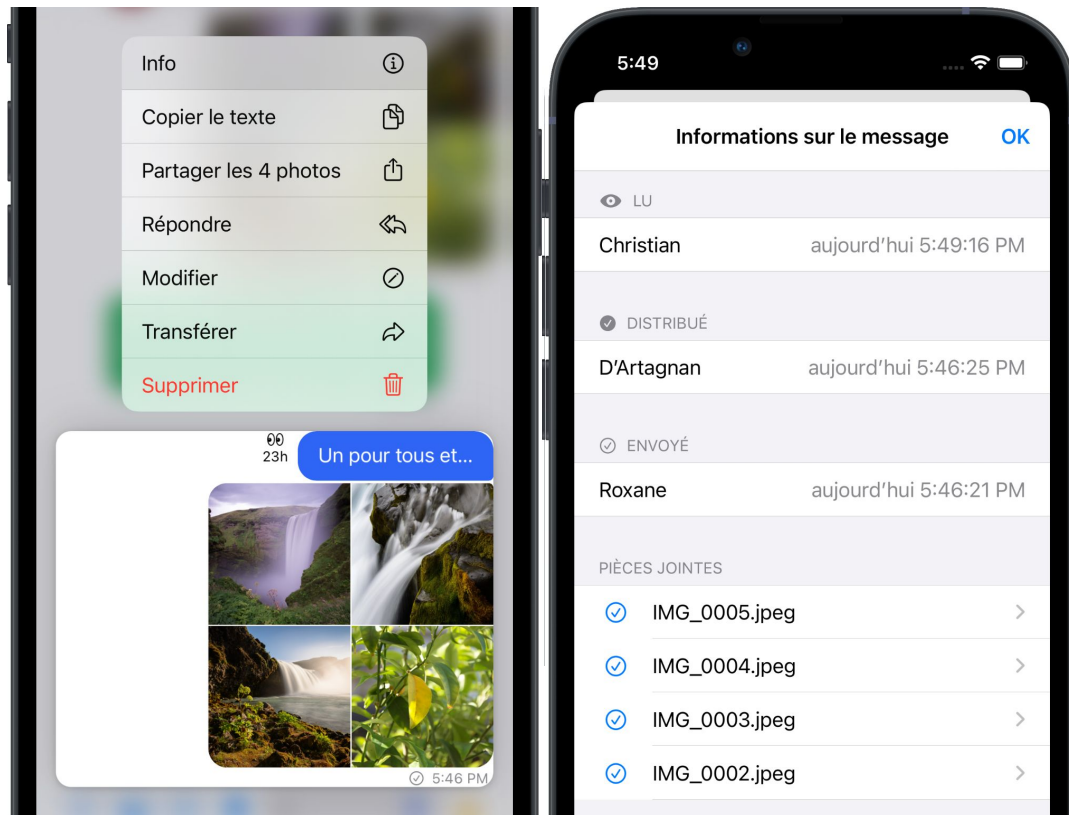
Info

Copier le texte

Partager les 4 photos

Répondre

Modifier

Transférer

Supprimer

23h

Un pour tous et…

5:46 PM

5:49

Informations sur le message

OK

LU

Christian aujourd'hui 5:49:16 PM

DISTRIBUÉ

D'Artagnan aujourd'hui 5:46:25 PM

ENVOYÉ

Roxane aujourd'hui 5:46:21 PM

PIÈCES JOINTES

IMG_0005.jpeg

IMG_0004.jpeg

IMG_0003.jpeg

IMG_0002.jpeg